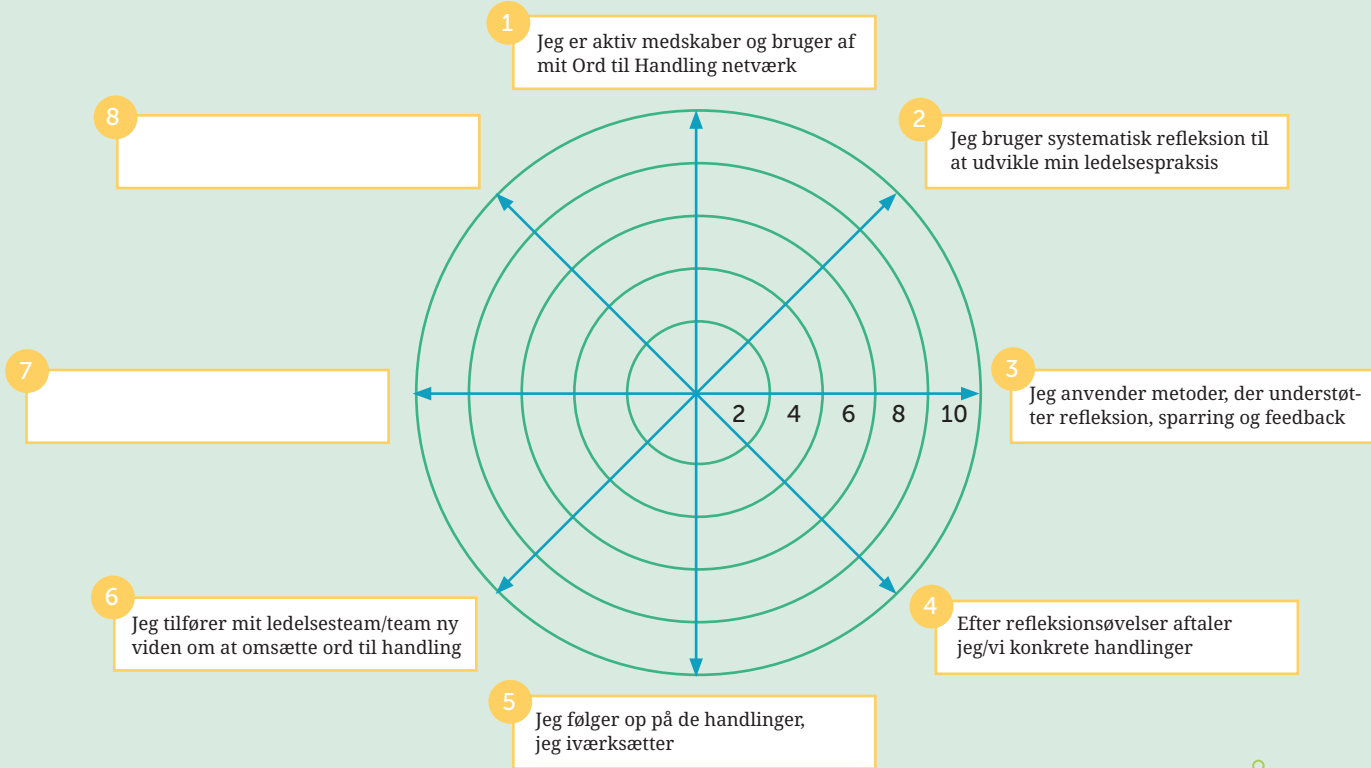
1
Jeg er aktiv medskaber og bruger af mit Ord til Handling netværk

8

2
Jeg bruger systematisk refleksion til at udvikle min ledelsespraksis

7

3
Jeg anvender metoder, der understøtter refleksion, sparring og feedback

2
4
6
8
10

6
Jeg tilfører mit ledelsesteam/team ny viden om at omsætte ord til handling

4
Efter refleksionsøvelser aftaler jeg/vi konkrete handlinger

5
Jeg følger op på de handlinger, jeg iværksætter